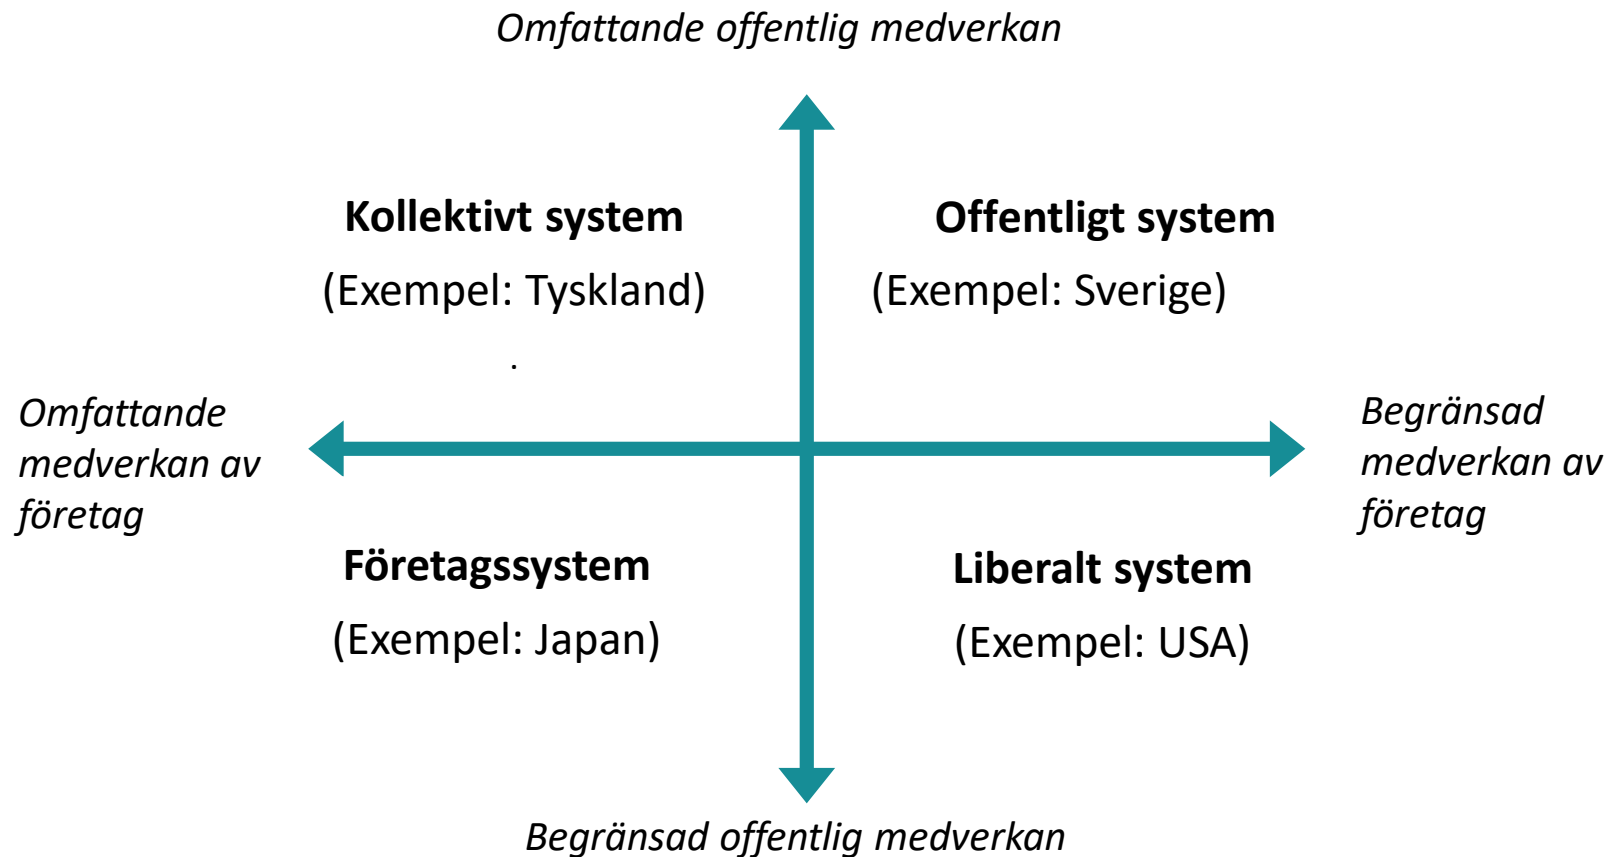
Omfattande offentlig medverkan

Kollektivt system

(Exempel: Tyskland)

Offentligt system

(Exempel: Sverige)

Omfattande medverkan av företag

Begränsad medverkan av företag

Företagssystem

(Exempel: Japan)

Liberalt system

(Exempel: USA)

Begränsad offentlig medverkan